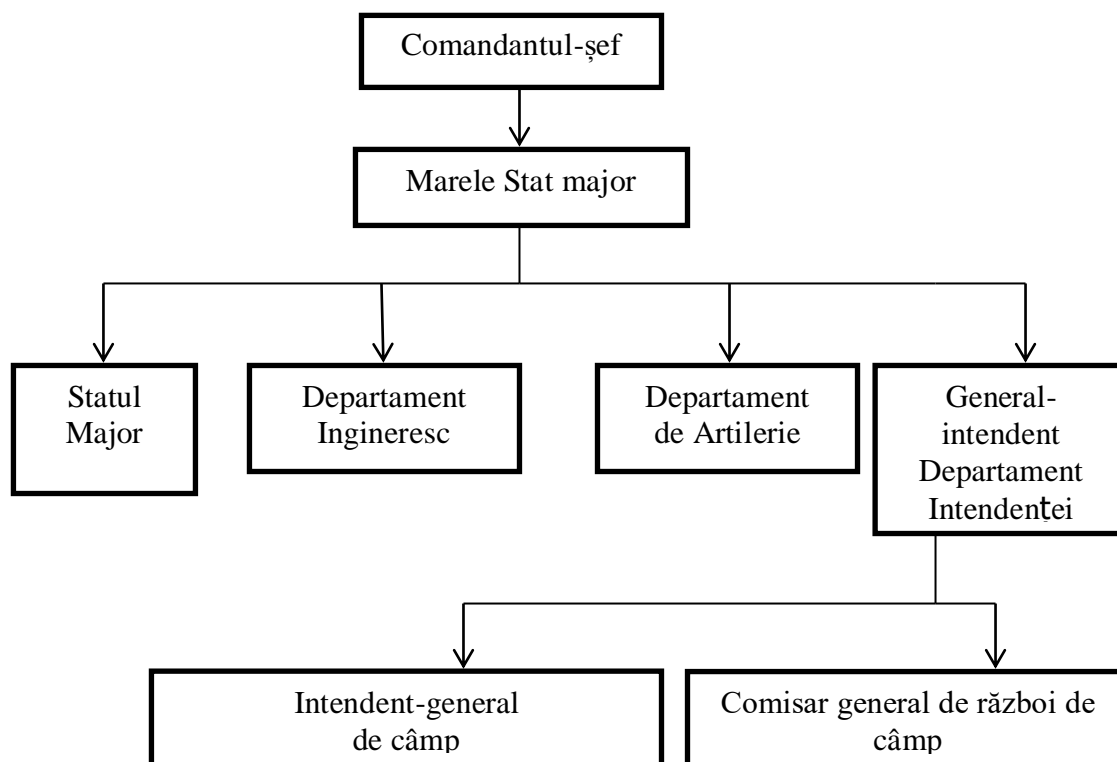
Comandantul-șef

Marele Stat major

Statul Major

Departament Ingineresc

Departament de Artilerie

General-intendent Departament Intendenţei

Intendent-general de câmp

Comisar general de război de câmp